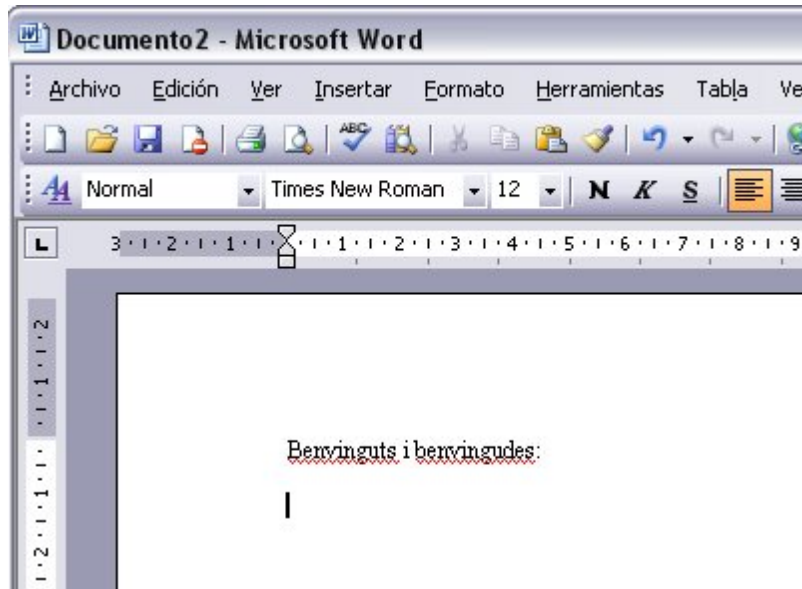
Documento2 - Microsoft Word

Archivo Edición Ver Insertar Formato Herramientas Tabla Ve

Normal Times New Roman 12 N K S

3 · 2 · 1 · 1 · 2 · 3 · 4 · 5 · 6 · 7 · 8 · 9

2 · 1 · 1 · 2

Benvinguts i benvingudes: